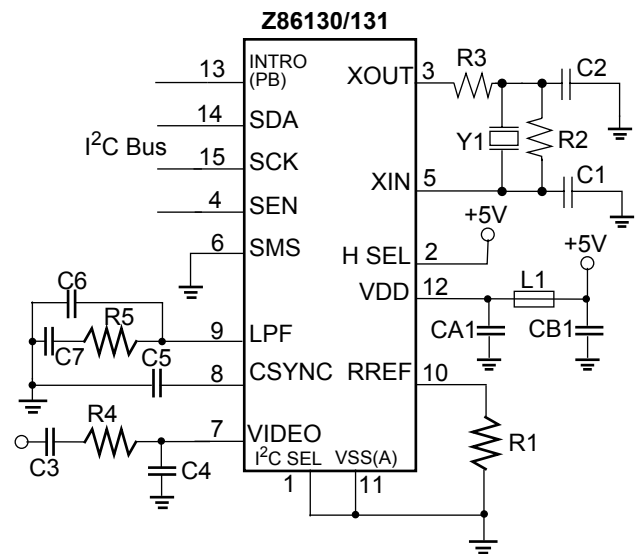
Z86130/131

13 INTRO (PB)
14 SDA
$I^2C$ Bus
15 SCK
4 SEN
6 SMS
C6
R5
C7
C5
9 LPF
8 CSYNC
R4
C3
C4
7 VIDEO
$I^2C$ SEL
1
VSS(A)
11
XOUT 3
R3
C2
Y1
R2
XIN 5
C1
+5V
H SEL 2
+5V
VDD 12
L1
CA1
CB1
RREF 10
R1